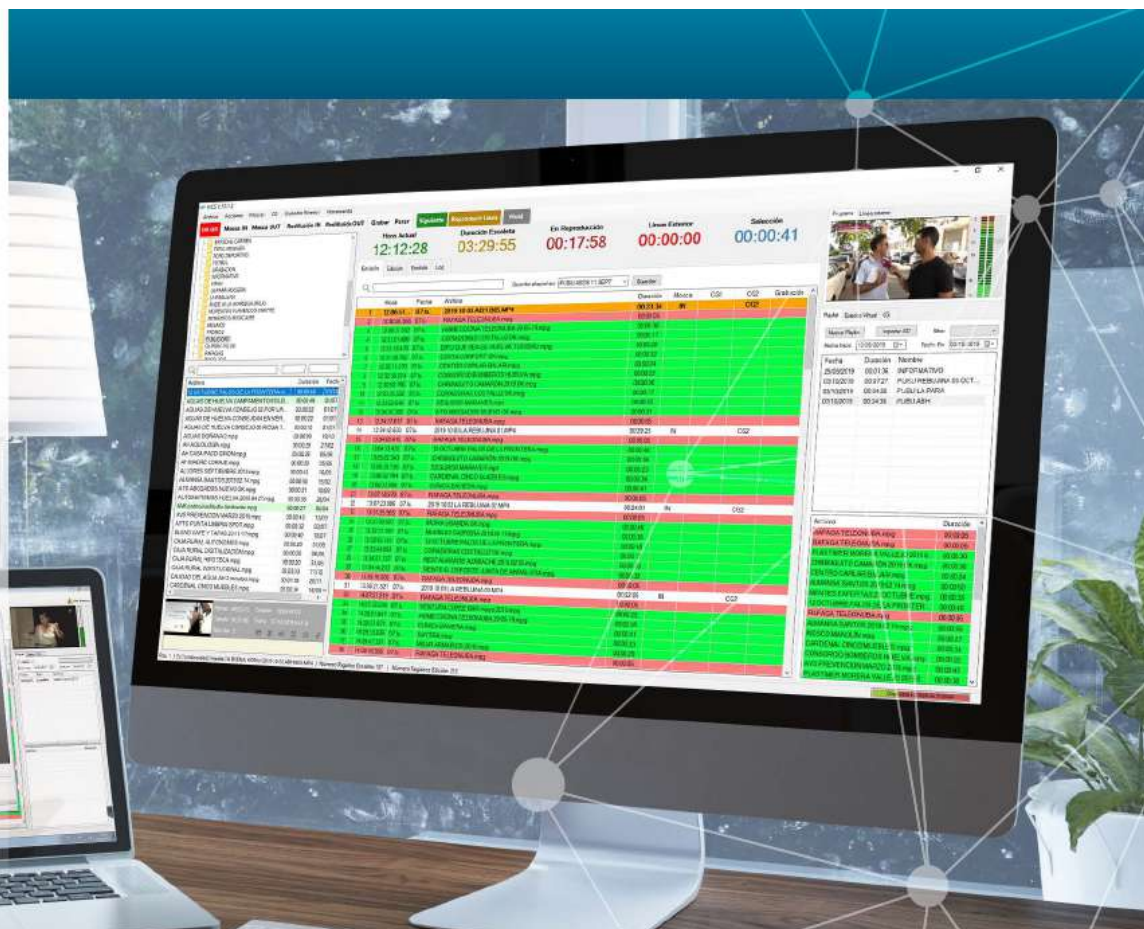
Hora Actual
12:12:28
Duración Escaleta
03:29:55
En Reproducción
00:17:58
Linea Externa
00:00:00
Selección
00:00:41

Grabar Parar Siguiente Mosca IN Mosca OUT

Hora Fecha Archivo Duración Mosca CG1 CG2 Grabación

Fecha Duración Nombre
25/03/2019 00:01:36 INFORMATIVO
03/10/2019 00:07:27 PUBLI REBUJINA 03 OCT...
03/10/2019 00:04:38 PUBLI LA PARA
03/10/2019 00:04:38 PUBLI ABH

Archivo Duración